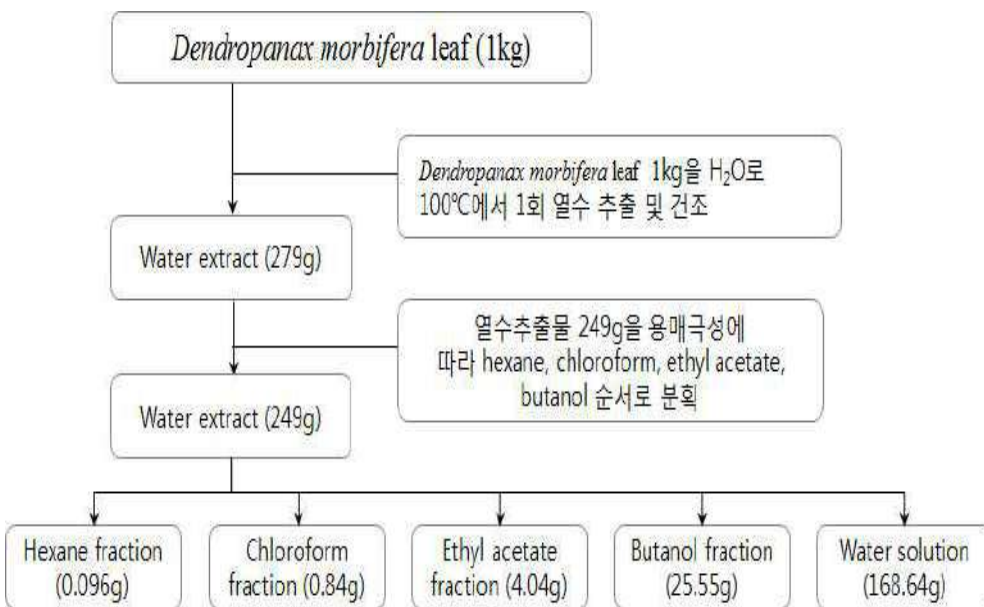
Dendropanax morbifera leaf (1kg)

Dendropanax morbifera leaf 1kg을 $H_2O$로 100℃에서 1회 열수 추출 및 건조

Water extract (279g)

열수추출물 249g을 용매극성에 따라 hexane, chloroform, ethyl acetate, butanol 순서로 분획

Water extract (249g)

Hexane fraction (0.096g)

Chloroform fraction (0.84g)

Ethyl acetate fraction (4.04g)

Butanol fraction (25.55g)

Water solution (168.64g)